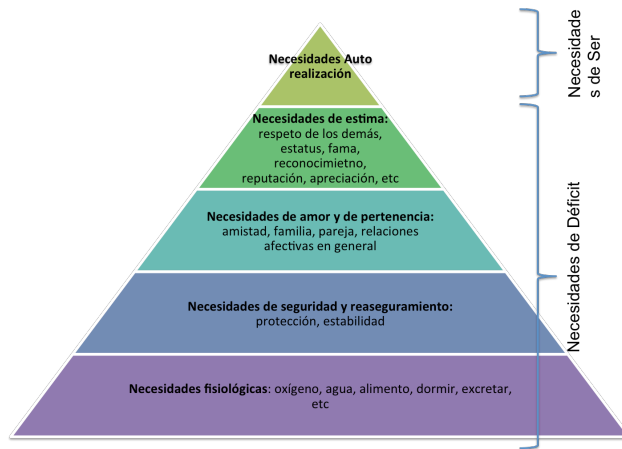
Necesidades Auto realización

Necesidades de estima: respeto de los demás, estatus, fama, reconocimietno, reputación, apreciación, etc

Necesidades de amor y de pertenencia: amistad, familia, pareja, relaciones afectivas en general

Necesidades de seguridad y reaseguramiento: protección, estabilidad

Necesidades fisiológicas: oxígeno, agua, alimento, dormir, excretar, etc

Necesidades de Ser

Necesidades de Déficit